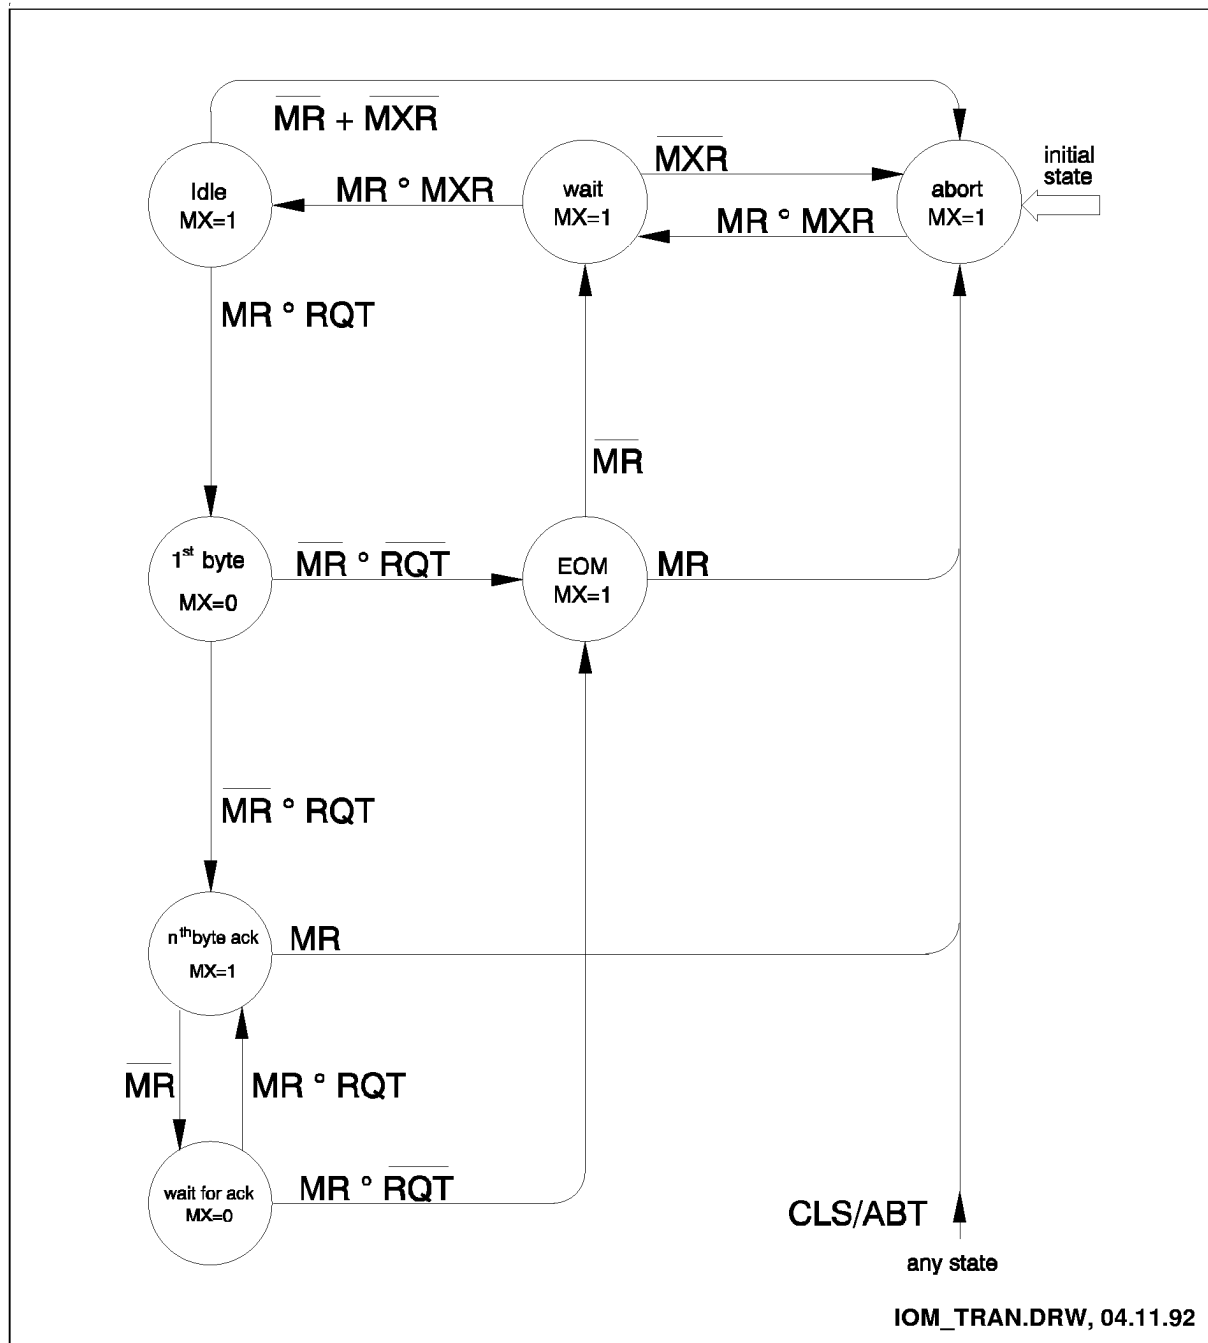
$\overline{MR} + \overline{MXR}$

Idle
MX=1

$MR \circ MXR$

wait
MX=1

$\overline{MXR}$

$MR \circ MXR$

abort
MX=1

initial state

$MR \circ RQT$

$\overline{MR}$

1$^{st}$ byte
MX=0

$\overline{MR} \circ \overline{RQT}$

EOM
MX=1

MR

$\overline{MR} \circ RQT$

n$^{th}$byte ack
MX=1

MR

$\overline{MR}$

$MR \circ RQT$

wait for ack
MX=0

$MR \circ \overline{RQT}$

CLS/ABT

any state

IOM_TRAN.DRW, 04.11.92